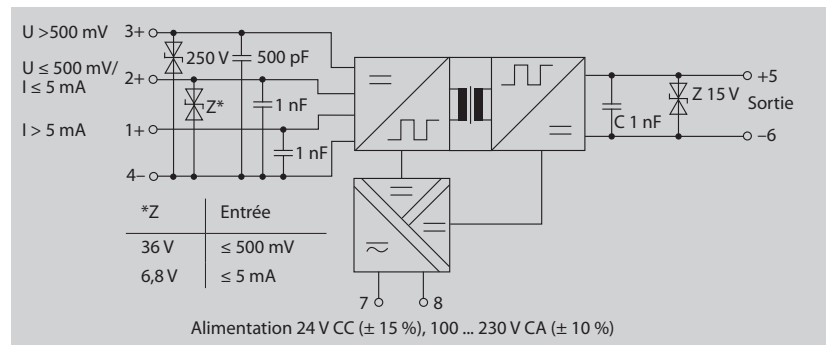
U >500 mV 3+
U ≤ 500 mV/ I ≤ 5 mA 2+
I > 5 mA 1+
4–

250 V
500 pF
Z*
1 nF
1 nF

Z 15 V
C 1 nF
+5
Sortie
–6

| *Z | Entrée |
|---|---|
| 36 V | ≤ 500 mV |
| 6,8 V | ≤ 5 mA |

7
8

Alimentation 24 V CC (± 15 %), 100 ... 230 V CA (± 10 %)